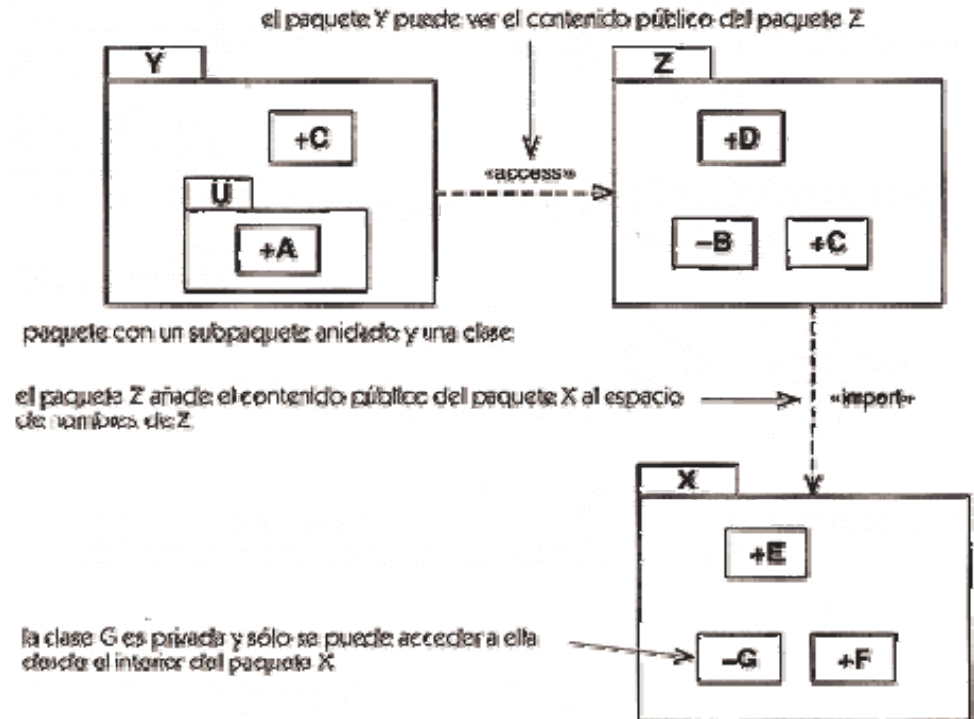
el paquete Y puede ver el contenido público del paquete Z

Y

+C

U

+A

«access»

Z

+D

-B

+C

paquete con un subpaquete anidado y una clase

el paquete Z añade el contenido público del paquete X al espacio de nombres de Z

«import»

X

+E

la clase G es privada y sólo se puede acceder a ella desde el interior del paquete X

-G

+F